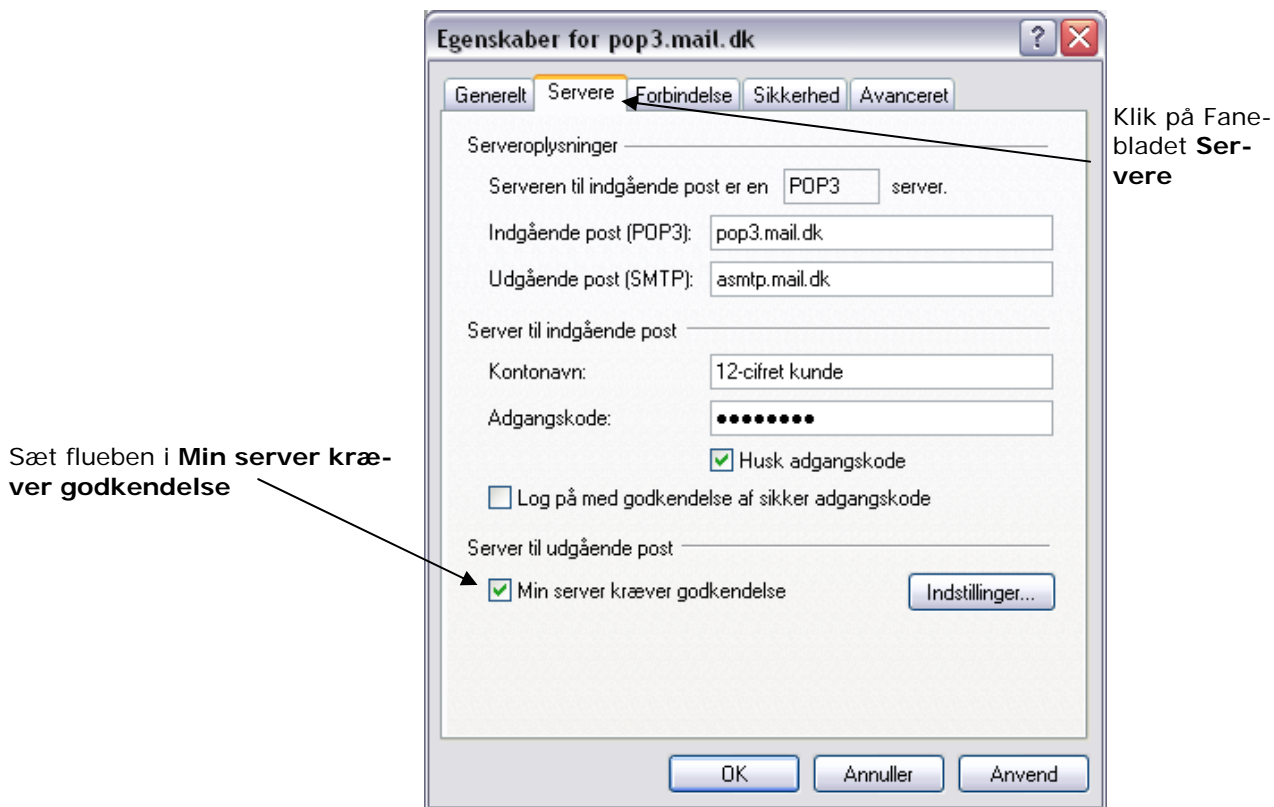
Egenskaber for pop3.mail.dk

?

Generelt | Servere | Forbindelse | Sikkerhed | Avanceret

Klik på Fanebladet **Servere**

Serveroplysninger

Serveren til indgående post er en POP3 server.

Indgående post (POP3): pop3.mail.dk

Udgående post (SMTP): asmtp.mail.dk

Server til indgående post

Kontonavn: 12-cifret kunde

Adgangskode: ••••••••

Husk adgangskode

Log på med godkendelse af sikker adgangskode

Sæt flueben i **Min server kræver godkendelse**

Server til udgående post

Min server kræver godkendelse

Indstillinger...

OK | Annuller | Anvend